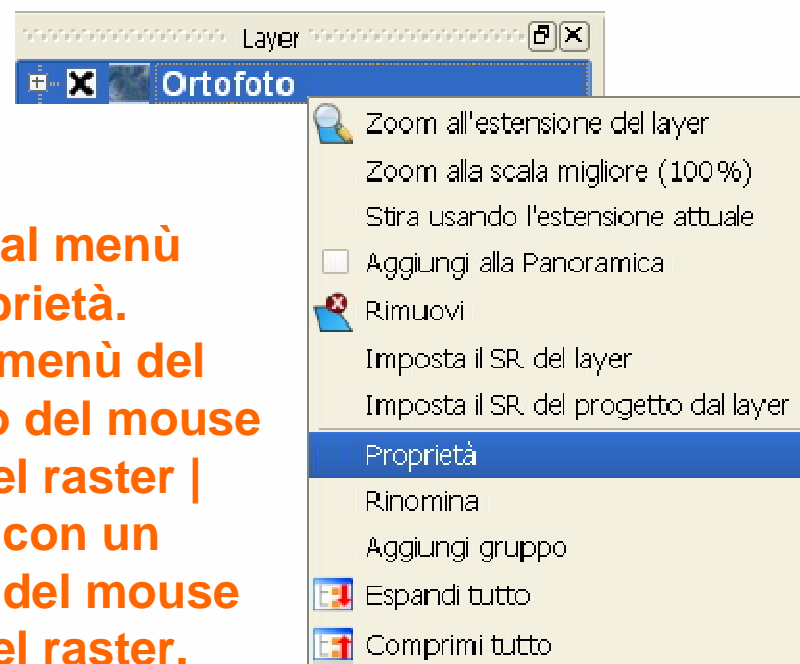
Layer

Ortofoto

al menù
prietà.
menù del
o del mouse
el raster |
con un
del mouse
el raster.

Zoom all'estensione del layer
Zoom alla scala migliore (100%)
Stira usando l'estensione attuale
Aggiungi alla Panoramica
Rimuovi
Imposta il SR del layer
Imposta il SR del progetto dal layer
Proprietà
Rinomina
Aggiungi gruppo
Espandi tutto
Comprimi tutto